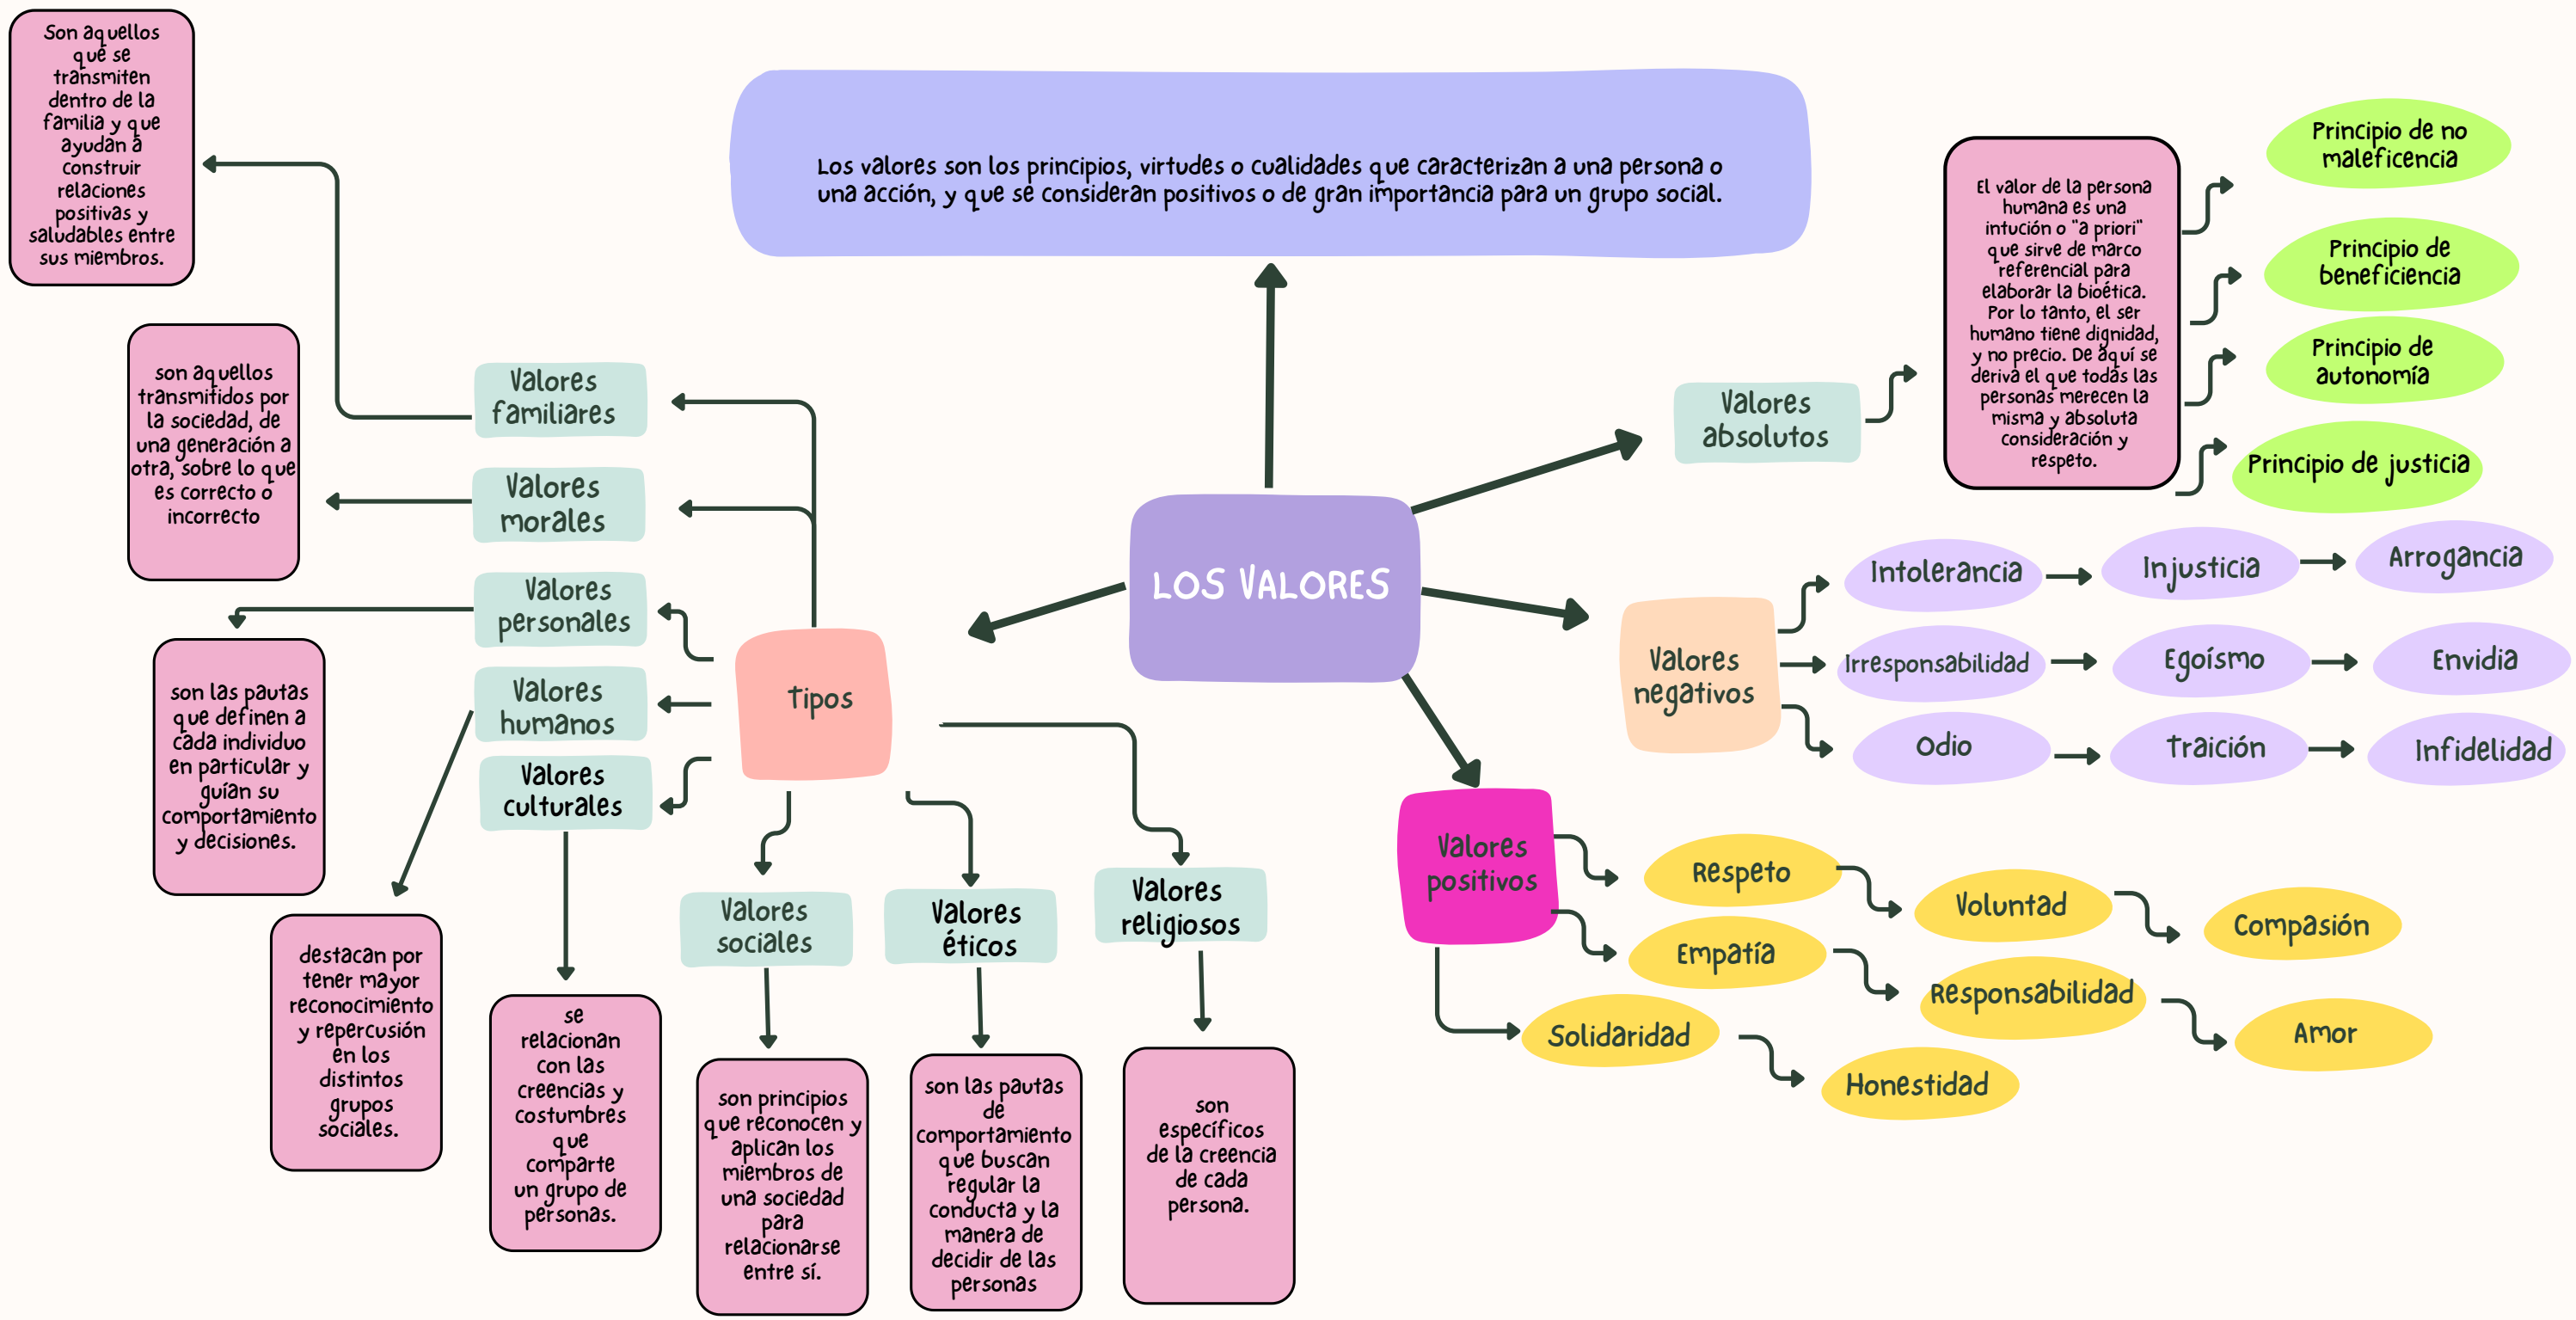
Los valores son los principios, virtudes o cualidades que caracterizan a una persona o una acción, y que se consideran positivos o de gran importancia para un grupo social.

LOS VALORES

Son aquellos que se transmiten dentro de la familia y que ayudan a construir relaciones positivas y saludables entre sus miembros.

son aquellos transmitidos por la sociedad, de una generación a otra, sobre lo que es correcto o incorrecto

Valores familiares

Valores morales

Valores personales

Valores humanos

Valores culturales

tipos

son las pautas que definen a cada individuo en particular y guían su comportamiento y decisiones.

destacan por tener mayor reconocimiento y repercusión en los distintos grupos sociales.

se relacionan con las creencias y costumbres que comparte un grupo de personas.

Valores sociales

son principios que reconocen y aplican los miembros de una sociedad para relacionarse entre sí.

Valores éticos

son las pautas de comportamiento que buscan regular la conducta y la manera de decidir de las personas

Valores religiosos

son específicos de la creencia de cada persona.

Valores absolutos

El valor de la persona humana es una intución o "a priori" que sirve de marco referencial para elaborar la bioética. Por lo tanto, el ser humano tiene dignidad, y no precio. De aquí se deriva el que todas las personas merecen la misma y absoluta consideración y respeto.

Principio de no maleficencia

Principio de beneficiencia

Principio de autonomía

Principio de justicia

Valores negativos

Intolerancia

Injusticia

Arrogancia

Irresponsabilidad

Egoísmo

Envidia

Odio

Traición

Infidelidad

Valores positivos

Respeto

Voluntad

Compasión

Empatía

Responsabilidad

Amor

Solidaridad

Honestidad